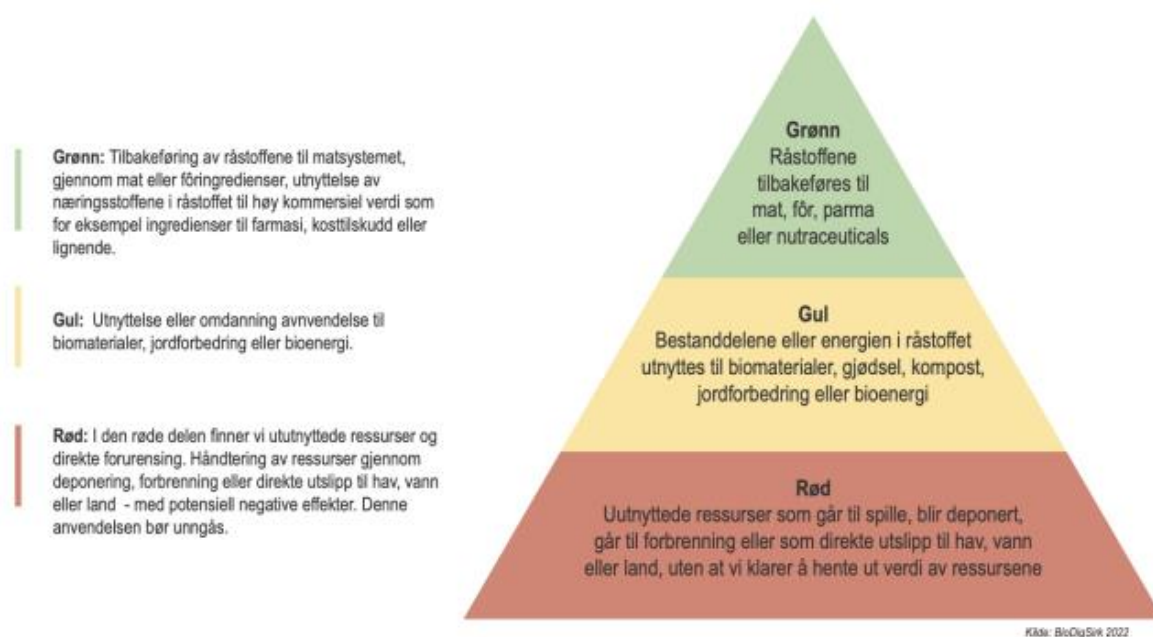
**Grønn:** Tilbakeføring av råstoffene til matsystemet, gjennom mat eller fôringredienser, utnyttelse av næringsstoffene i råstoffet til høy kommersiel verdi som for eksempel ingredienser til farmasi, kosttilskudd eller lignende.

**Gul:** Utnyttelse eller omdanning avnvendelse til biomaterialer, jordforbedring eller bioenergi.

**Rød:** I den røde delen finner vi ututnyttede ressurser og direkte forurensing. Håndtering av ressurser gjennom deponering, forbrenning eller direkte utslipp til hav, vann eller land - med potensiell negative effekter. Denne anvendelsen bør unngås.

**Grønn**
Råstoffene tilbakeføres til mat, fôr, parma eller nutraceuticals

**Gul**
Bestanddelene eller energien i råstoffet utnyttes til biomaterialer, gjødsel, kompost, jordforbedring eller bioenergi

**Rød**
Uutnyttede ressurser som går til spille, blir deponert, går til forbrenning eller som direkte utslipp til hav, vann eller land, uten at vi klarer å hente ut verdi av ressursene

Kilde: BioDigSirk 2022